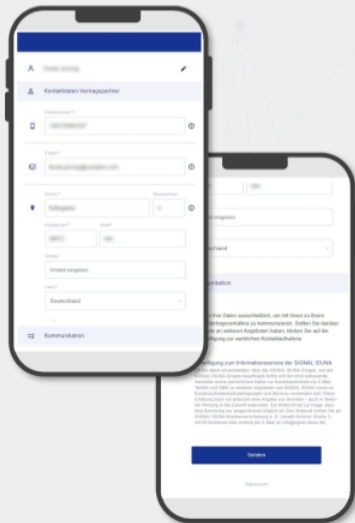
Kontaktdaten Vertragspartner

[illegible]

E-Mail *

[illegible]

Straße *

Hausnummer

Postleitzahl *

Ort *

Ortsteil

Ortsteil eingeben

Land *

Deutschland

Kommunikation

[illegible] eingeben

Deutschland

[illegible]ikation

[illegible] Ihre Daten ausschließlich, um mit Ihnen zu Ihrem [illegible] Vertragsverhältnis zu kommunizieren. Sollten Sie darüber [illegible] an weiteren Angeboten haben, klicken Sie auf die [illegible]nigung zur werblichen Kontaktaufnahme.

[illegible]willigung zum Informationsservice der SIGNAL IDUNA

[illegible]

Senden

Impressum